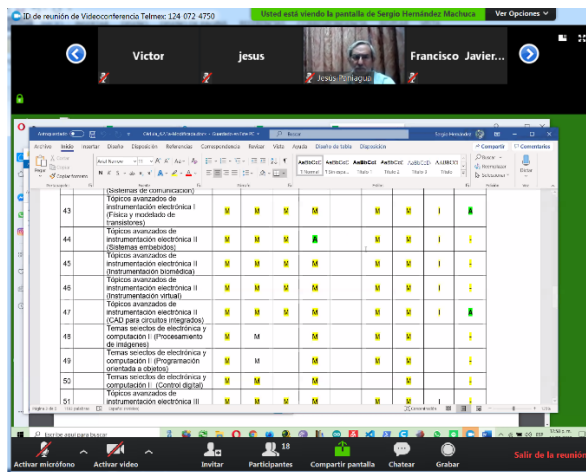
ID de reunión de Videoconferencia Telmex: 124 072 4750

Usted está viendo la pantalla de Sergio Hernández Machuca

Ver Opciones

Victor

jesus

Jesus Paniagua

Francisco Javier...

Autoguardado

Buscar

Sergio Hernández

Archivo Inicio Insertar Diseño Disposición Referencias Correspondencia Revisar Vista Ayuda Diseño de tabla Disposición

Compartir

Comentarios

Pegar

Arial Narrow

Normal

Sin espac...

Título 1

Título 2

Título

Buscar

Reemplazar

Seleccionar

Dictar

(Sistemas de comunicación)

| 43 | Tópicos avanzados de instrumentación electrónica I (Física y modelado de transistores) | M | M | M | M | M | M | I | A |
|---|---|---|---|---|---|---|---|---|---|
| 44 | Tópicos avanzados de instrumentación electrónica II (Sistemas embebidos) | M | M | M | A | M | M | I | I |
| 45 | Tópicos avanzados de instrumentación electrónica II (Instrumentación biomédica) | M | M | M | M | M | M | I | I |
| 46 | Tópicos avanzados de instrumentación electrónica II (Instrumentación virtual) | M | M | M | M | M | M | I | I |
| 47 | Tópicos avanzados de instrumentación electrónica II (CAD para circuitos integrados) | M | M | M | M | M | M | I | A |
| 48 | Temas selectos de electrónica y computación I (Procesamiento de imágenes) | M | M | | M | M | M | I | I |
| 49 | Temas selectos de electrónica y computación I (Programación orientada a objetos) | M | M | | M | M | M | I | I |
| 50 | Temas selectos de electrónica y computación I (Control digital) | M | M | | M | M | M | I | I |
| 51 | Tópicos avanzados de instrumentación electrónica III | | | | | | | | |

Escribe aquí para buscar

Activar micrófono

Activar video

Invitar

Participantes 18

Compartir pantalla

Chatear

Grabar

Salir de la reunión